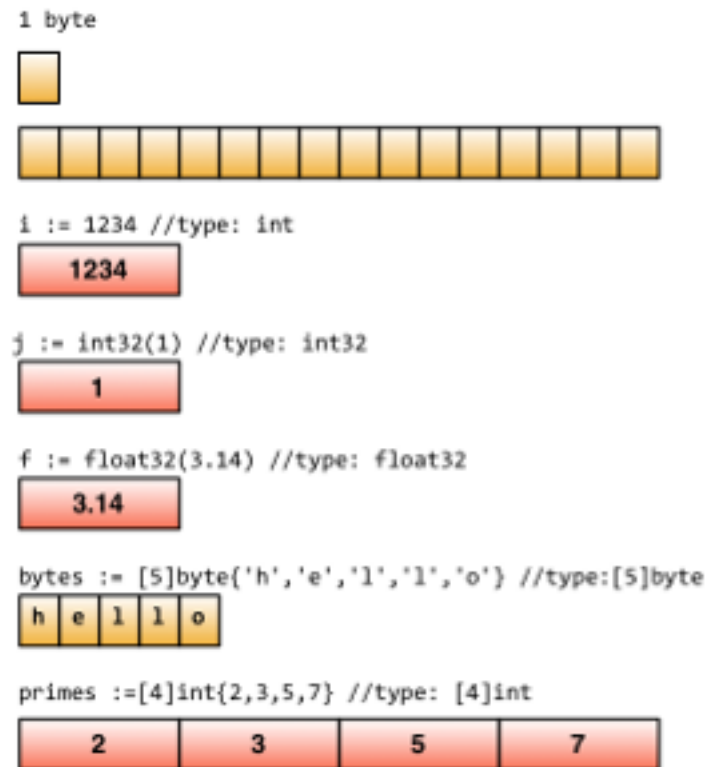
1 byte

i := 1234 //type: int

1234

j := int32(1) //type: int32

1

f := float32(3.14) //type: float32

3.14

bytes := [5]byte{'h','e','l','l','o'} //type:[5]byte

| h | e | l | l | o |
|---|---|---|---|---|

primes :=[4]int{2,3,5,7} //type: [4]int

| 2 | 3 | 5 | 7 |
|---|---|---|---|